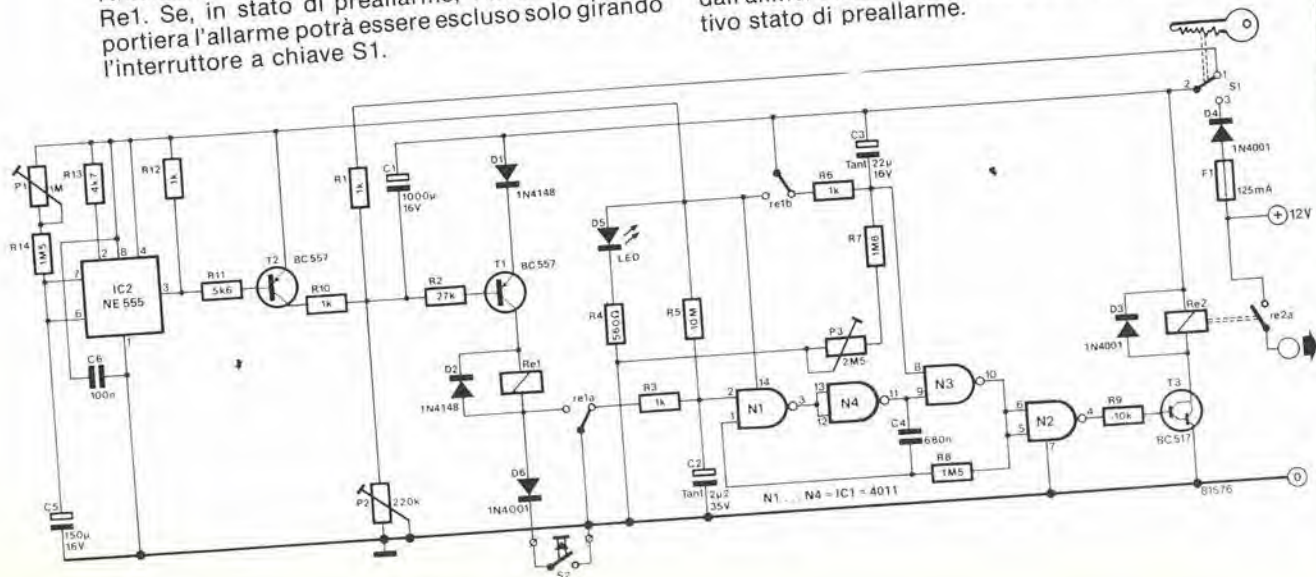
Re1. Se, in stato di preallarme, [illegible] portiera l'allarme potrà essere escluso solo girando l'interruttore a chiave S1.

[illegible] dall'ann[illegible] tivo stato di preallarme.

S1
D4
1N4001
F1
125mA
+12V
P1
1M
R13
4k7
R12
1k
R14
1M5
IC2
NE 555
2
8
4
7
6
3
1
R11
5k6
T2
BC557
R10
1k
R1
1k
C1
1000µ
16V
D1
1N4148
R2
27k
T1
BC557
D5
LED
R4
560Ω
R5
10M
re1b
R6
1k
C3
Tant
22µ
16V
R7
1M8
P3
2M5
N3
8
9
10
D3
1N4001
Re2
re2a
C6
100n
D2
1N4148
Re1
re1a
R3
1k
N1
2
14
1
3
N4
13
12
11
C4
680n
N2
6
5
4
7
R9
10k
T3
BC517
R8
1M5
C2
Tant
2µ2
35V
N1 ... N4 = IC1 = 4011
P2
220k
D6
1N4001
C5
150µ
16V
S2
81576
0